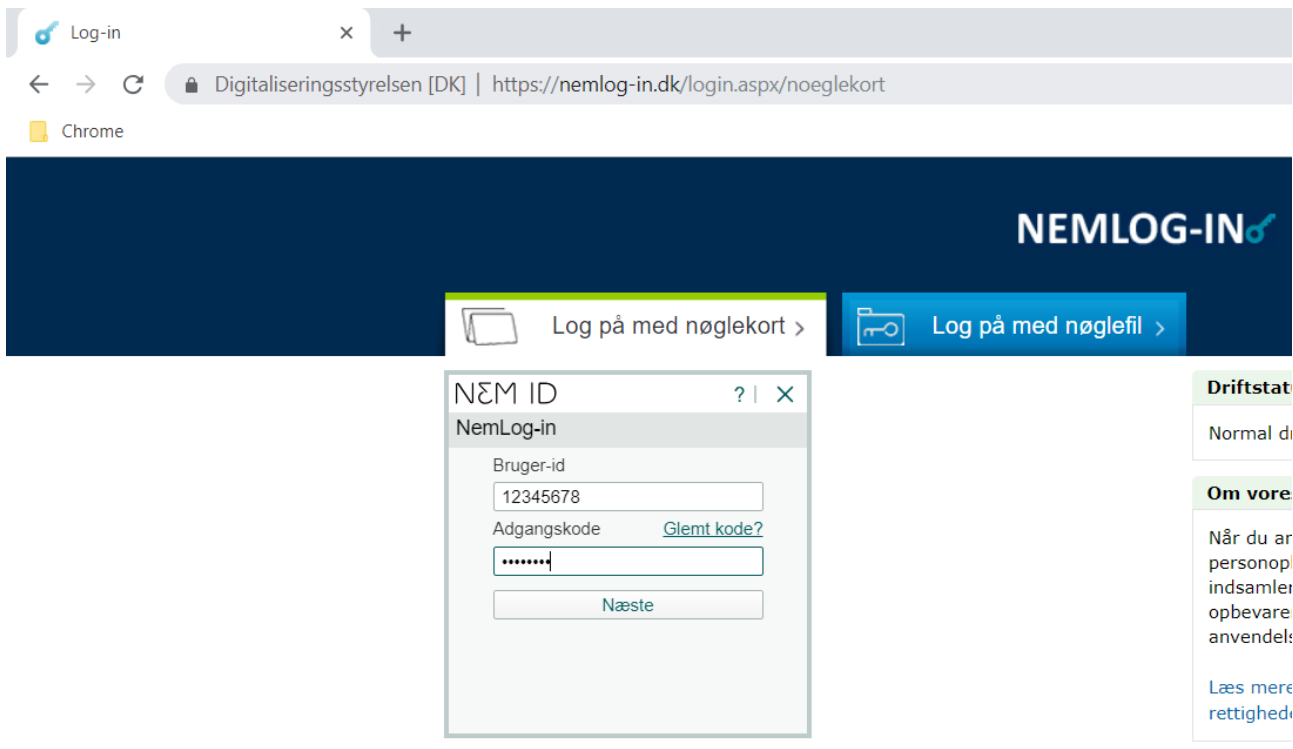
Log-in ×
+
Digitaliseringsstyrelsen [DK] | https://nemlog-in.dk/login.aspx/noeglekort
Chrome

NEMLOG-IN

Log på med nøglekort >
Log på med nøglefil >

NEM ID ? | ×
NemLog-in
Bruger-id
12345678
Adgangskode Glemt kode?
••••••••
Næste

Driftstatu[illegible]
Normal dr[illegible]

Om vores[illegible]
Når du an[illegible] personopl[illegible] indsamler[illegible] opbevare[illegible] anvendels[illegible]

Læs mere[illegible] rettighed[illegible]